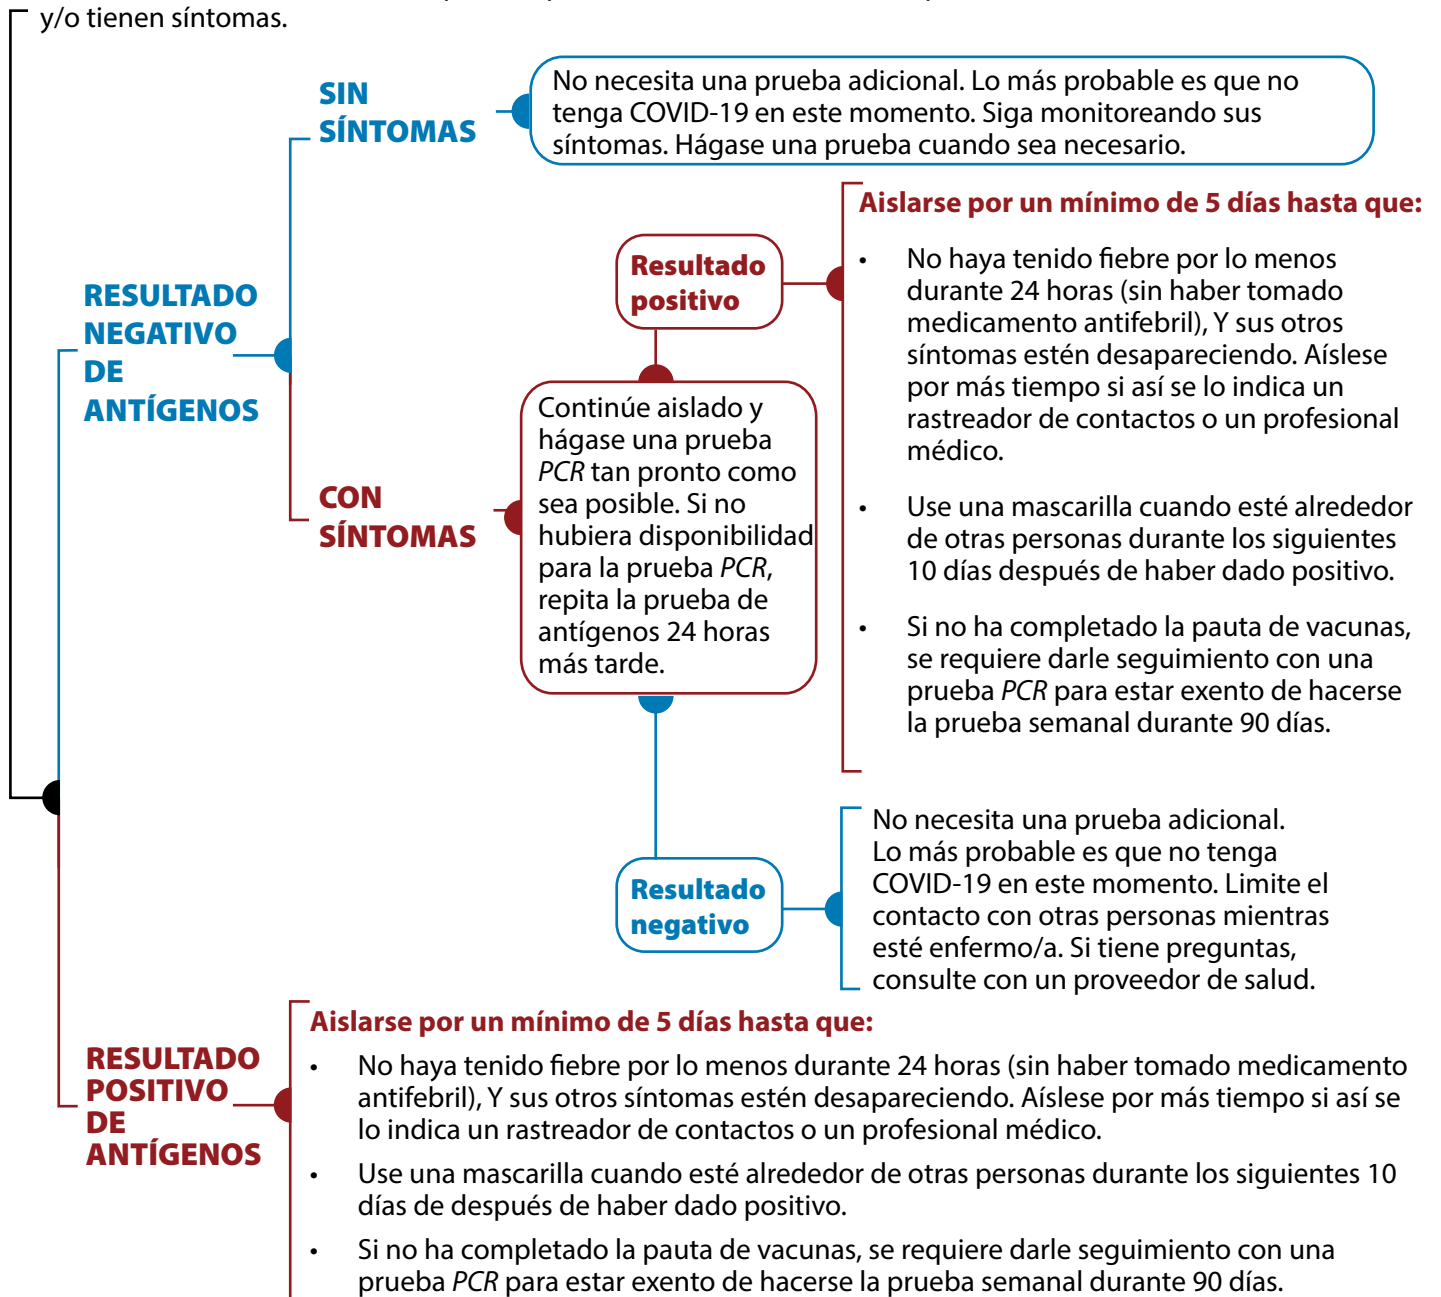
y/o tienen síntomas.

RESULTADO NEGATIVO DE ANTÍGENOS

SIN SÍNTOMAS

No necesita una prueba adicional. Lo más probable es que no tenga COVID-19 en este momento. Siga monitoreando sus síntomas. Hágase una prueba cuando sea necesario.

CON SÍNTOMAS

Continúe aislado y hágase una prueba PCR tan pronto como sea posible. Si no hubiera disponibilidad para la prueba PCR, repita la prueba de antígenos 24 horas más tarde.

Resultado positivo

Aislarse por un mínimo de 5 días hasta que:

- No haya tenido fiebre por lo menos durante 24 horas (sin haber tomado medicamento antifebril), Y sus otros síntomas estén desapareciendo. Aíslese por más tiempo si así se lo indica un rastreador de contactos o un profesional médico.
- Use una mascarilla cuando esté alrededor de otras personas durante los siguientes 10 días después de haber dado positivo.
- Si no ha completado la pauta de vacunas, se requiere darle seguimiento con una prueba PCR para estar exento de hacerse la prueba semanal durante 90 días.

Resultado negativo

No necesita una prueba adicional. Lo más probable es que no tenga COVID-19 en este momento. Limite el contacto con otras personas mientras esté enfermo/a. Si tiene preguntas, consulte con un proveedor de salud.

RESULTADO POSITIVO DE ANTÍGENOS

Aislarse por un mínimo de 5 días hasta que:

- No haya tenido fiebre por lo menos durante 24 horas (sin haber tomado medicamento antifebril), Y sus otros síntomas estén desapareciendo. Aíslese por más tiempo si así se lo indica un rastreador de contactos o un profesional médico.
- Use una mascarilla cuando esté alrededor de otras personas durante los siguientes 10 días de después de haber dado positivo.
- Si no ha completado la pauta de vacunas, se requiere darle seguimiento con una prueba PCR para estar exento de hacerse la prueba semanal durante 90 días.